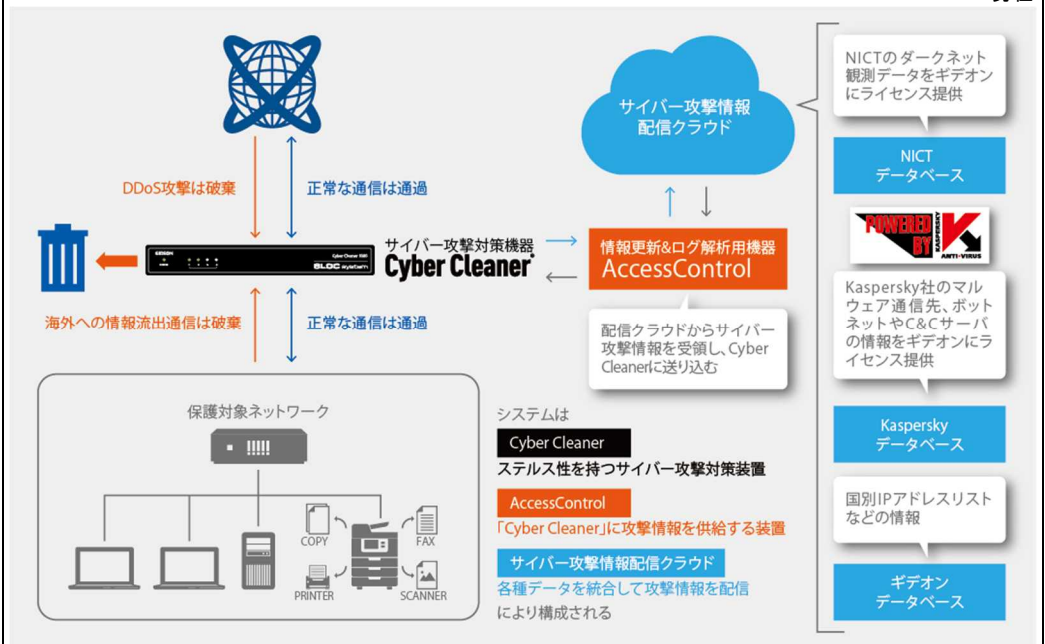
DDoS攻撃は破棄

正常な通信は通過

サイバー攻撃対策機器
Cyber Cleaner

海外への情報流出通信は破棄

正常な通信は通過

サイバー攻撃情報
配信クラウド

情報更新&ログ解析用機器
AccessControl

配信クラウドからサイバー攻撃情報を受領し、Cyber Cleanerに送り込む

保護対象ネットワーク

COPY

FAX

PRINTER

SCANNER

システムは

Cyber Cleaner

ステルス性を持つサイバー攻撃対策装置

AccessControl

「Cyber Cleaner」に攻撃情報を供給する装置

サイバー攻撃情報配信クラウド

各種データを統合して攻撃情報を配信

により構成される

NICTのダークネット観測データをギデオンにライセンス提供

NICT
データベース

POWERED BY KASPERSKY ANTI-VIRUS

Kaspersky社のマルウェア通信先、ボットネットやC&Cサーバの情報をギデオンにライセンス提供

Kaspersky
データベース

国別IPアドレスリストなどの情報

ギデオン
データベース